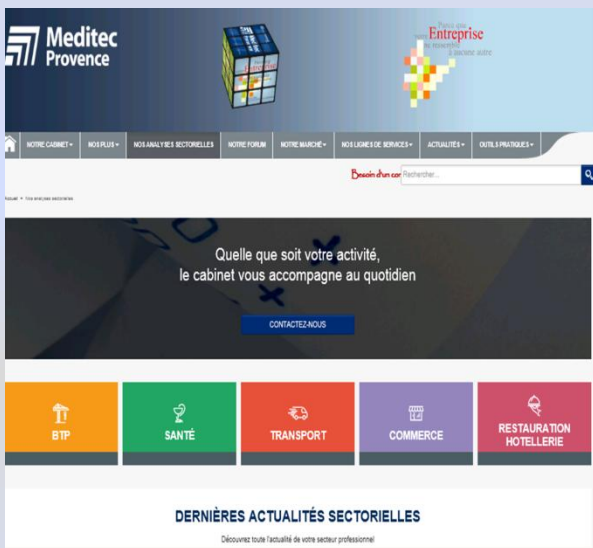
Meditec Provence

Plus que Entreprise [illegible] ressources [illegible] autre

NOTRE CABINET ▾ NOS PLUS ▾ NOS ANALYSES SECTORIELLES NOTRE FORUM NOTRE MARCHÉ ▾ NOS LIGNES DE SERVICES ▾ ACTUALITÉS ▾ OUTILS PRATIQUES ▾

Besoin d'un cor Rechercher...

Accueil ▸ Nos analyses sectorielles

Quelle que soit votre activité, le cabinet vous accompagne au quotidien

CONTACTEZ-NOUS

BTP

SANTÉ

TRANSPORT

COMMERCE

RESTAURATION HOTELLERIE

DERNIÈRES ACTUALITÉS SECTORIELLES

Découvrez toute l'actualité de votre secteur professionnel